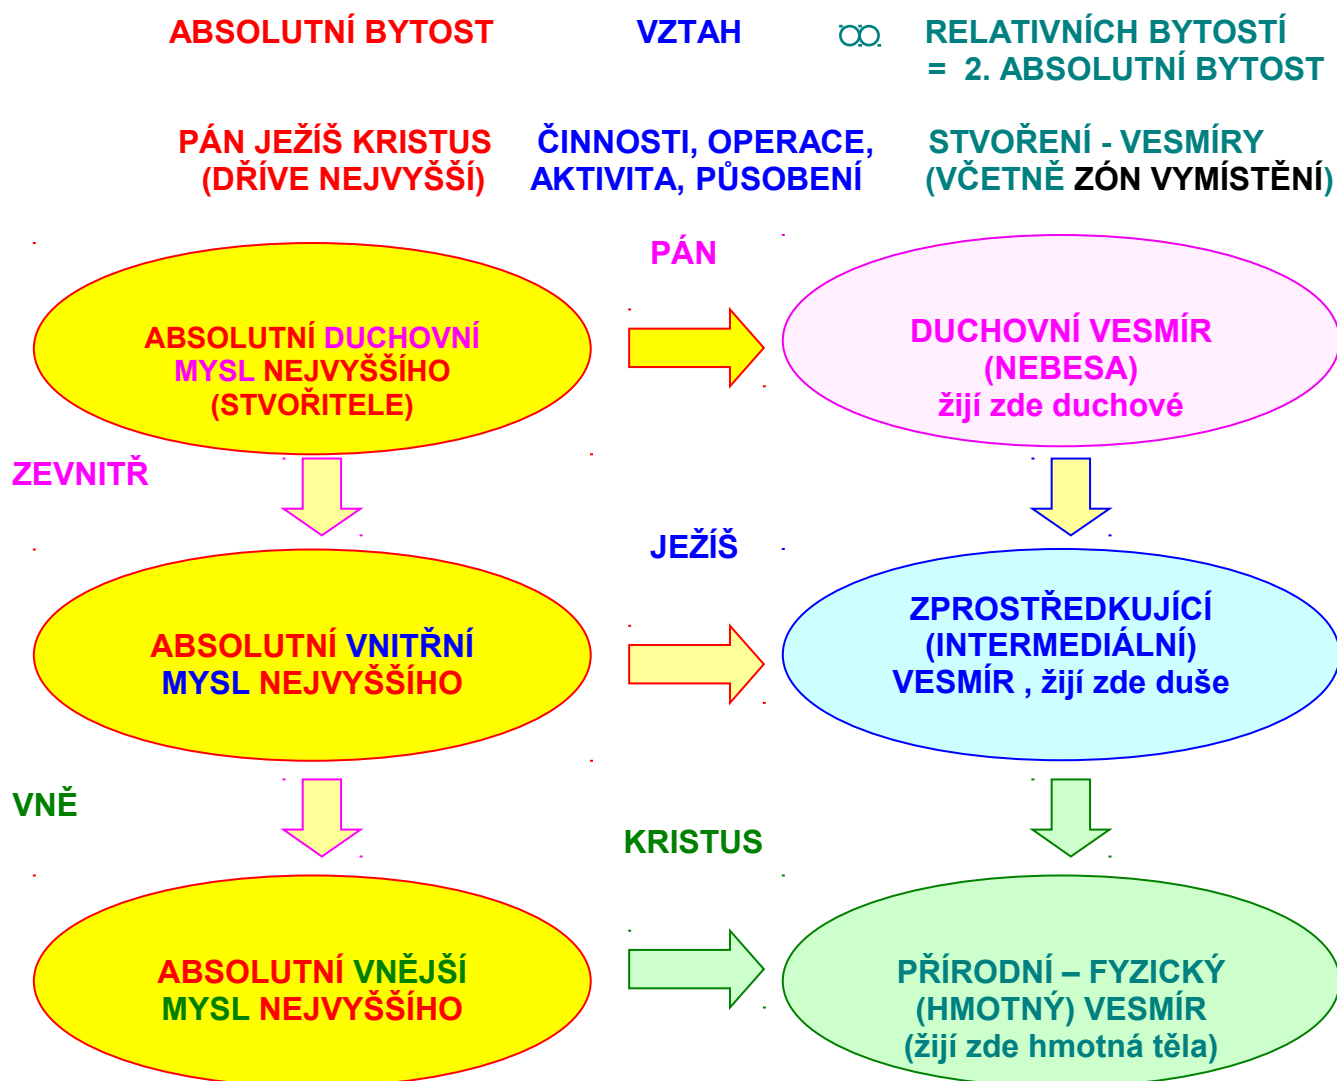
ABSOLUTNÍ BYTOST

VZTAH

RELATIVNÍCH BYTOSTÍ
= 2. ABSOLUTNÍ BYTOST

PÁN JEŽÍŠ KRISTUS
(DŘÍVE NEJVYŠŠÍ)

ČINNOSTI, OPERACE,
AKTIVITA, PŮSOBENÍ

STVOŘENÍ - VESMÍRY
(VČETNĚ ZÓN VYMÍSTĚNÍ)

PÁN

ABSOLUTNÍ DUCHOVNÍ MYSL NEJVYŠŠÍHO (STVOŘITELE)

DUCHOVNÍ VESMÍR (NEBESA) žijí zde duchové

ZEVNITŘ

JEŽÍŠ

ABSOLUTNÍ VNITŘNÍ MYSL NEJVYŠŠÍHO

ZPROSTŘEDKUJÍCÍ (INTERMEDIÁLNÍ) VESMÍR , žijí zde duše

VNĚ

KRISTUS

ABSOLUTNÍ VNĚJŠÍ MYSL NEJVYŠŠÍHO

PŘÍRODNÍ – FYZICKÝ (HMOTNÝ) VESMÍR (žijí zde hmotná těla)